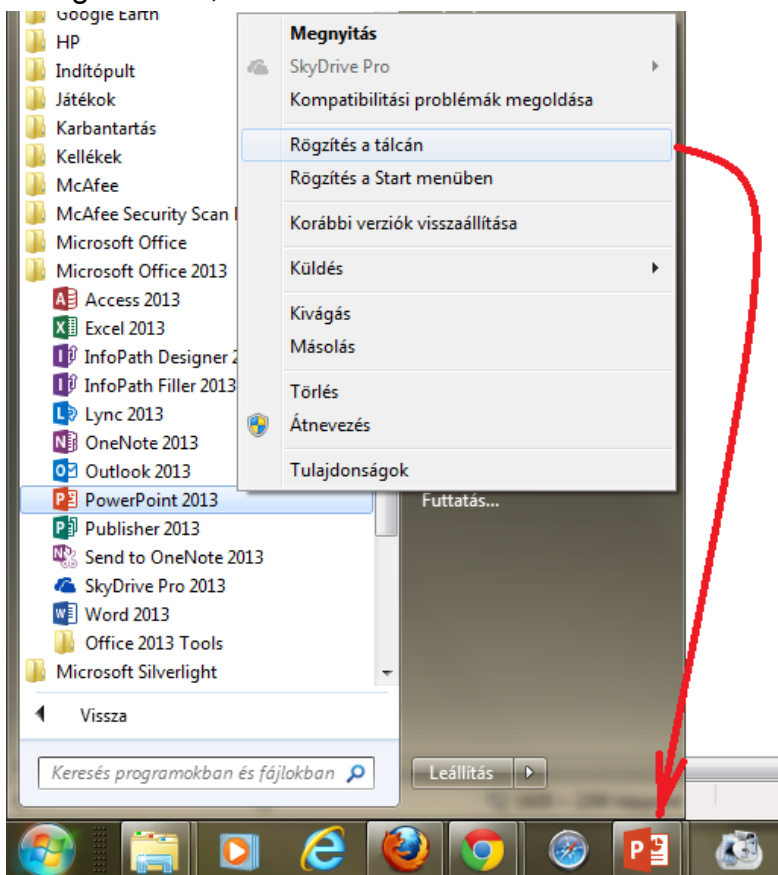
Google Earth
HP
Indítópult
Játékok
Karbantartás
Kellékek
McAfee
McAfee Security Scan
Microsoft Office
Microsoft Office 2013
Access 2013
Excel 2013
InfoPath Designer 2
InfoPath Filler 2013
Lync 2013
OneNote 2013
Outlook 2013
PowerPoint 2013
Publisher 2013
Send to OneNote 2013
SkyDrive Pro 2013
Word 2013
Office 2013 Tools
Microsoft Silverlight

Vissza

Keresés programokban és fájlokban

Megnyitás
SkyDrive Pro
Kompatibilitási problémák megoldása
Rögzítés a tálcán
Rögzítés a Start menüben
Korábbi verziók visszaállítása
Küldés
Kivágás
Másolás
Törlés
Átnevezés
Tulajdonságok

Futtatás...

Leállítás